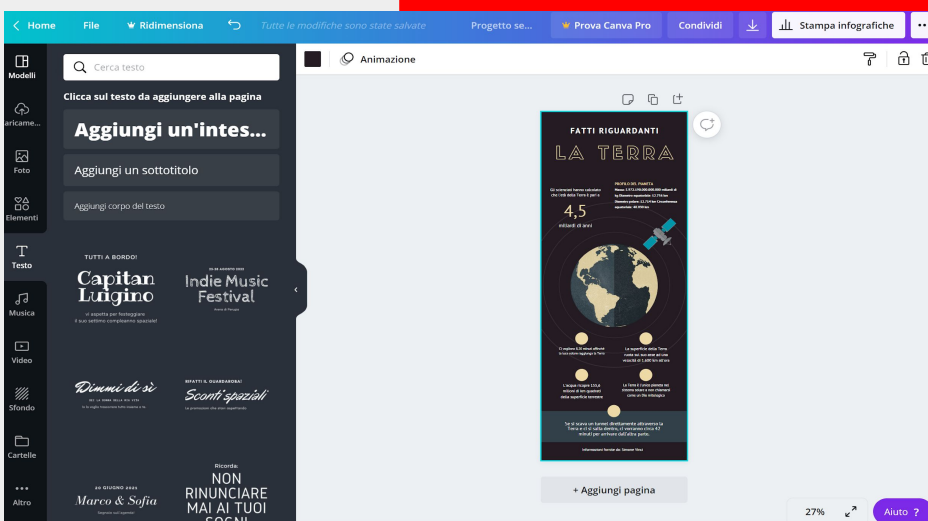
Home File Ridimensiona Tutte le modifiche sono state salvate Progetto se... Prova Canva Pro Condividi Stampa infografiche

Modelli
Caricame...
Foto
Elementi
Testo
Musica
Video
Sfondo
Cartelle
Altro

Cerca testo

Clicca sul testo da aggiungere alla pagina

Aggiungi un'intes...

Aggiungi un sottotitolo

Aggiungi corpo del testo

TUTTI A BORDO!
Capitan Luigino
ti aspetta per festeggiare il suo settimo compleanno spaziale!

Indie Music Festival

Dimmi di sì

Sconti spaziali

20 GIUGNO 2021
Marco & Sofia

Ricorda:
NON RINUNCIARE MAI AI TUOI SOGNI

Animazione

FATTI RIGUARDANTI
LA TERRA

Gli scienziati hanno calcolato che l'età della Terra è pari a

4,5
miliardi di anni

PROFILO DEL PIANETA

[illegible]

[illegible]

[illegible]

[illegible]

Se si scava un tunnel direttamente attraverso la Terra e ci si salta dentro, ci vorranno circa 42 minuti per arrivare dall'altra parte.

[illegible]

+ Aggiungi pagina

27%

Aiuto ?